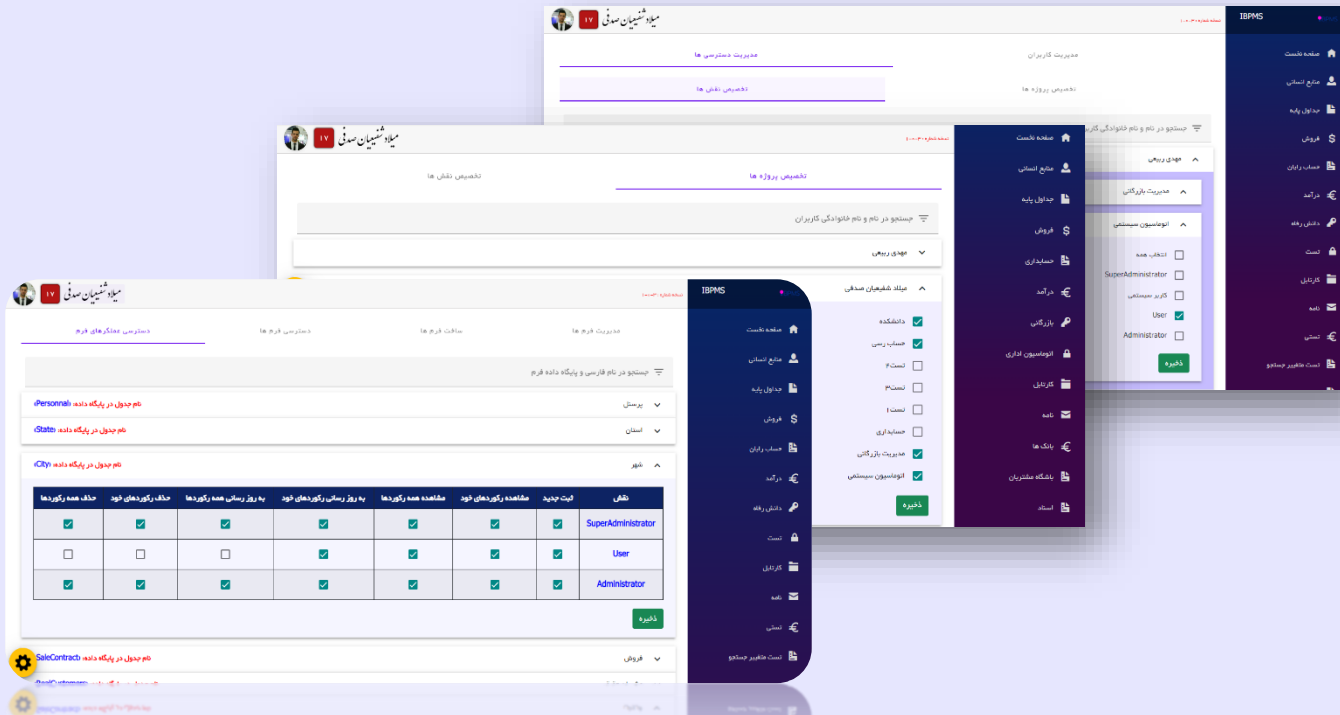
IBPMS
صفحه نخست
منابع انسانی
جداول پایه
فروش
حساب رایان
درآمد
دانش رفاه
تست
کارتابل
نامه
تستی
تست ظاهر جستجو

میلاد شفیعیان صدقی
۱۷

مدیریت کاربران
مدیریت دسترسی ها
تخصیص پروژه ها
تخصیص نقش ها
جستجو در نام و نام خانوادگی کاربران
مهدی ربیعی
مدیریت بازرگانی
اتوماسیون سیستمی
انتخاب همه
SuperAdministrator
کاربر سیستمی
User
Administrator
ذخیره

صفحه نخست
منابع انسانی
جداول پایه
فروش
حسابداری
درآمد
بازرگانی
اتوماسیون اداری
کارتابل
نامه
بانک ها
باشگاه مشتریان
اسناد

میلاد شفیعیان صدقی
۱۷
تخصیص پروژه ها
تخصیص نقش ها
جستجو در نام و نام خانوادگی کاربران
مهدی ربیعی
میلاد شفیعیان صدقی
دانشکده
حساب رسی
تست۴
تست۳
تست۱
حسابداری
مدیریت بازرگانی
اتوماسیون سیستمی
ذخیره

IBPMS
صفحه نخست
منابع انسانی
جداول پایه
فروش
حساب رایان
درآمد
دانش رفاه
تست
کارتابل
نامه
تستی
تست ظاهر جستجو

میلاد شفیعیان صدقی
۱۷
مدیریت فرم ها
ساخت فرم ها
دسترسی فرم ها
دسترسی عملگرهای فرم
جستجو در نام فارسی و پایگاه داده فرم
پرسنل
نام جدول در پایگاه داده: Personnal
استان
نام جدول در پایگاه داده: State
شهر
نام جدول در پایگاه داده: City

| نقش | ثبت جدید | مشاهده رکوردهای خود | مشاهده همه رکوردها | به روز رسانی رکوردهای خود | به روز رسانی همه رکوردها | حذف رکوردهای خود | حذف همه رکوردها |
|---|---|---|---|---|---|---|---|
| SuperAdministrator | ☑ | ☑ | ☑ | ☑ | ☑ | ☑ | ☑ |
| User | ☑ | ☑ | ☑ | ☐ | ☐ | ☐ | ☐ |
| Administrator | ☑ | ☑ | ☑ | ☑ | ☑ | ☑ | ☑ |

ذخیره
فروش
نام جدول در پایگاه داده: SaleContract